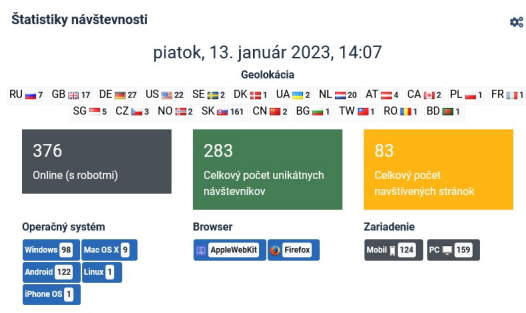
Štatistiky návštevnosti

piatok, 13. január 2023, 14:07

Geolokácia

RU 7 GB 17 DE 27 US 22 SE 2 DK 1 UA 2 NL 20 AT 4 CA 2 PL 1 FR 1 SG 5 CZ 3 NO 2 SK 161 CN 2 BG 1 TW 1 RO 1 BD 1

376
Online (s robotmi)

283
Celkový počet unikátnych návštevníkov

83
Celkový počet navštívených stránok

Operačný systém

Windows 98 Mac OS X 9 Android 122 Linux 1 iPhone OS 1

Browser

AppleWebKit Firefox

Zariadenie

Mobil 124 PC 159